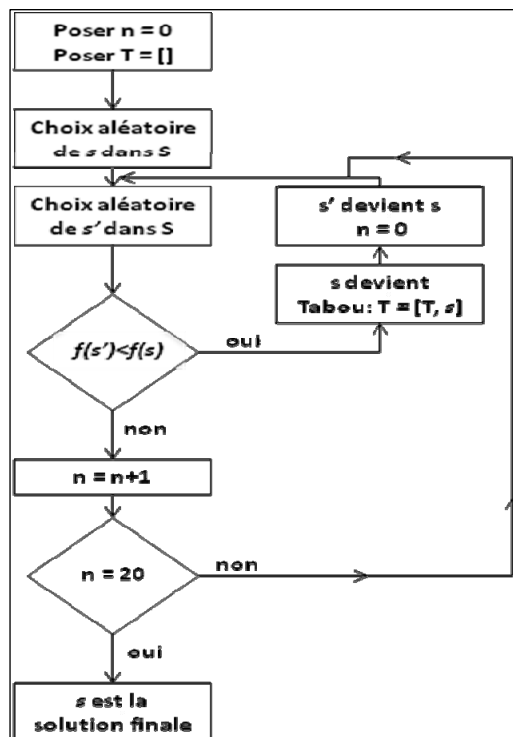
Poser n = 0
Poser T = []

Choix aléatoire de s dans S

Choix aléatoire de s' dans S

s' devient s
n = 0

s devient
Tabou: T = [T, s]

f(s')<f(s)

oui

non

n = n+1

n = 20

non

oui

s est la solution finale